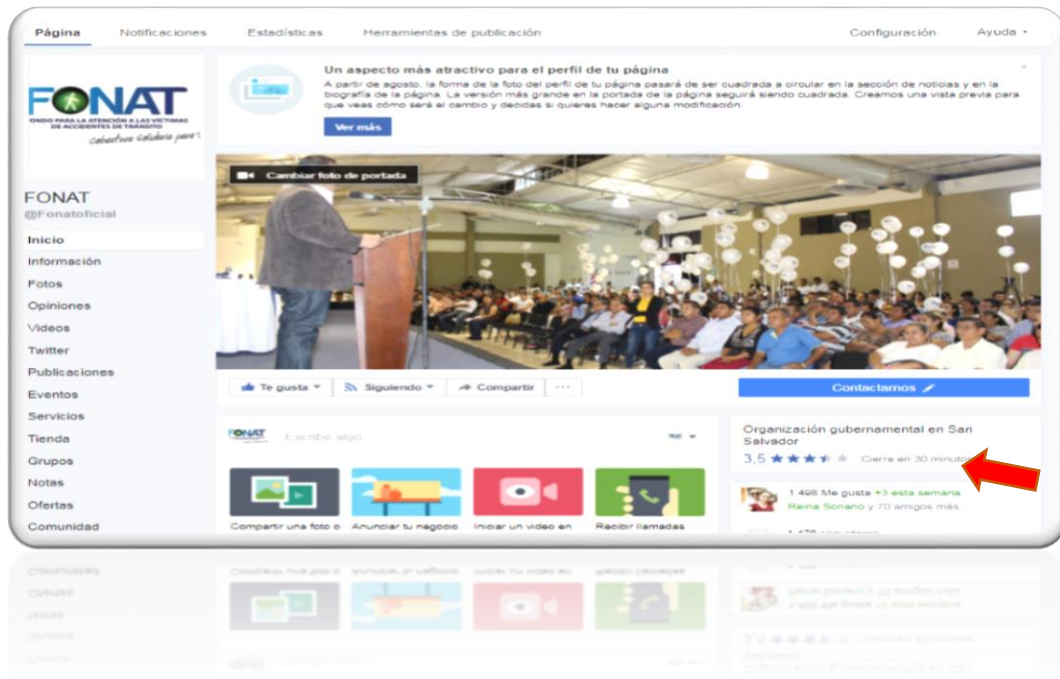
Página Notificaciones Estadísticas Herramientas de publicación Configuración Ayuda ▾

FONAT
ONDO PARA LA ATENCIÓN A LAS VÍCTIMAS DE ACCIDENTES DE TRÁNSITO
Cobertura Solidaria para 1

Un aspecto más atractivo para el perfil de tu página
A partir de agosto, la forma de la foto del perfil de tu página pasará de ser cuadrada a circular en la sección de noticias y en la biografía de la página. La versión más grande en la portada de la página seguirá siendo cuadrada. Creamos una vista previa para que veas cómo será el cambio y decidas si quieres hacer alguna modificación.
Ver más

Cambiar foto de portada

FONAT
@Fonatoficial

Inicio
Información
Fotos
Opiniones
Videos
Twitter
Publicaciones
Eventos
Servicios
Tienda
Grupos
Notas
Ofertas
Comunidad

Te gusta ▾ Siguiendo ▾ Compartir ···
Contactarnos

FONAT Escribe algo

Compartir una foto o
Anunciar tu negocio
Iniciar un video en
Recibir llamadas

Organización gubernamental en San Salvador
3,5 ★★★★★ Cierra en 30 minutos

1.498 Me gusta +3 esta semana
Reina Soriano y 70 amigos más
1.478 seguidores